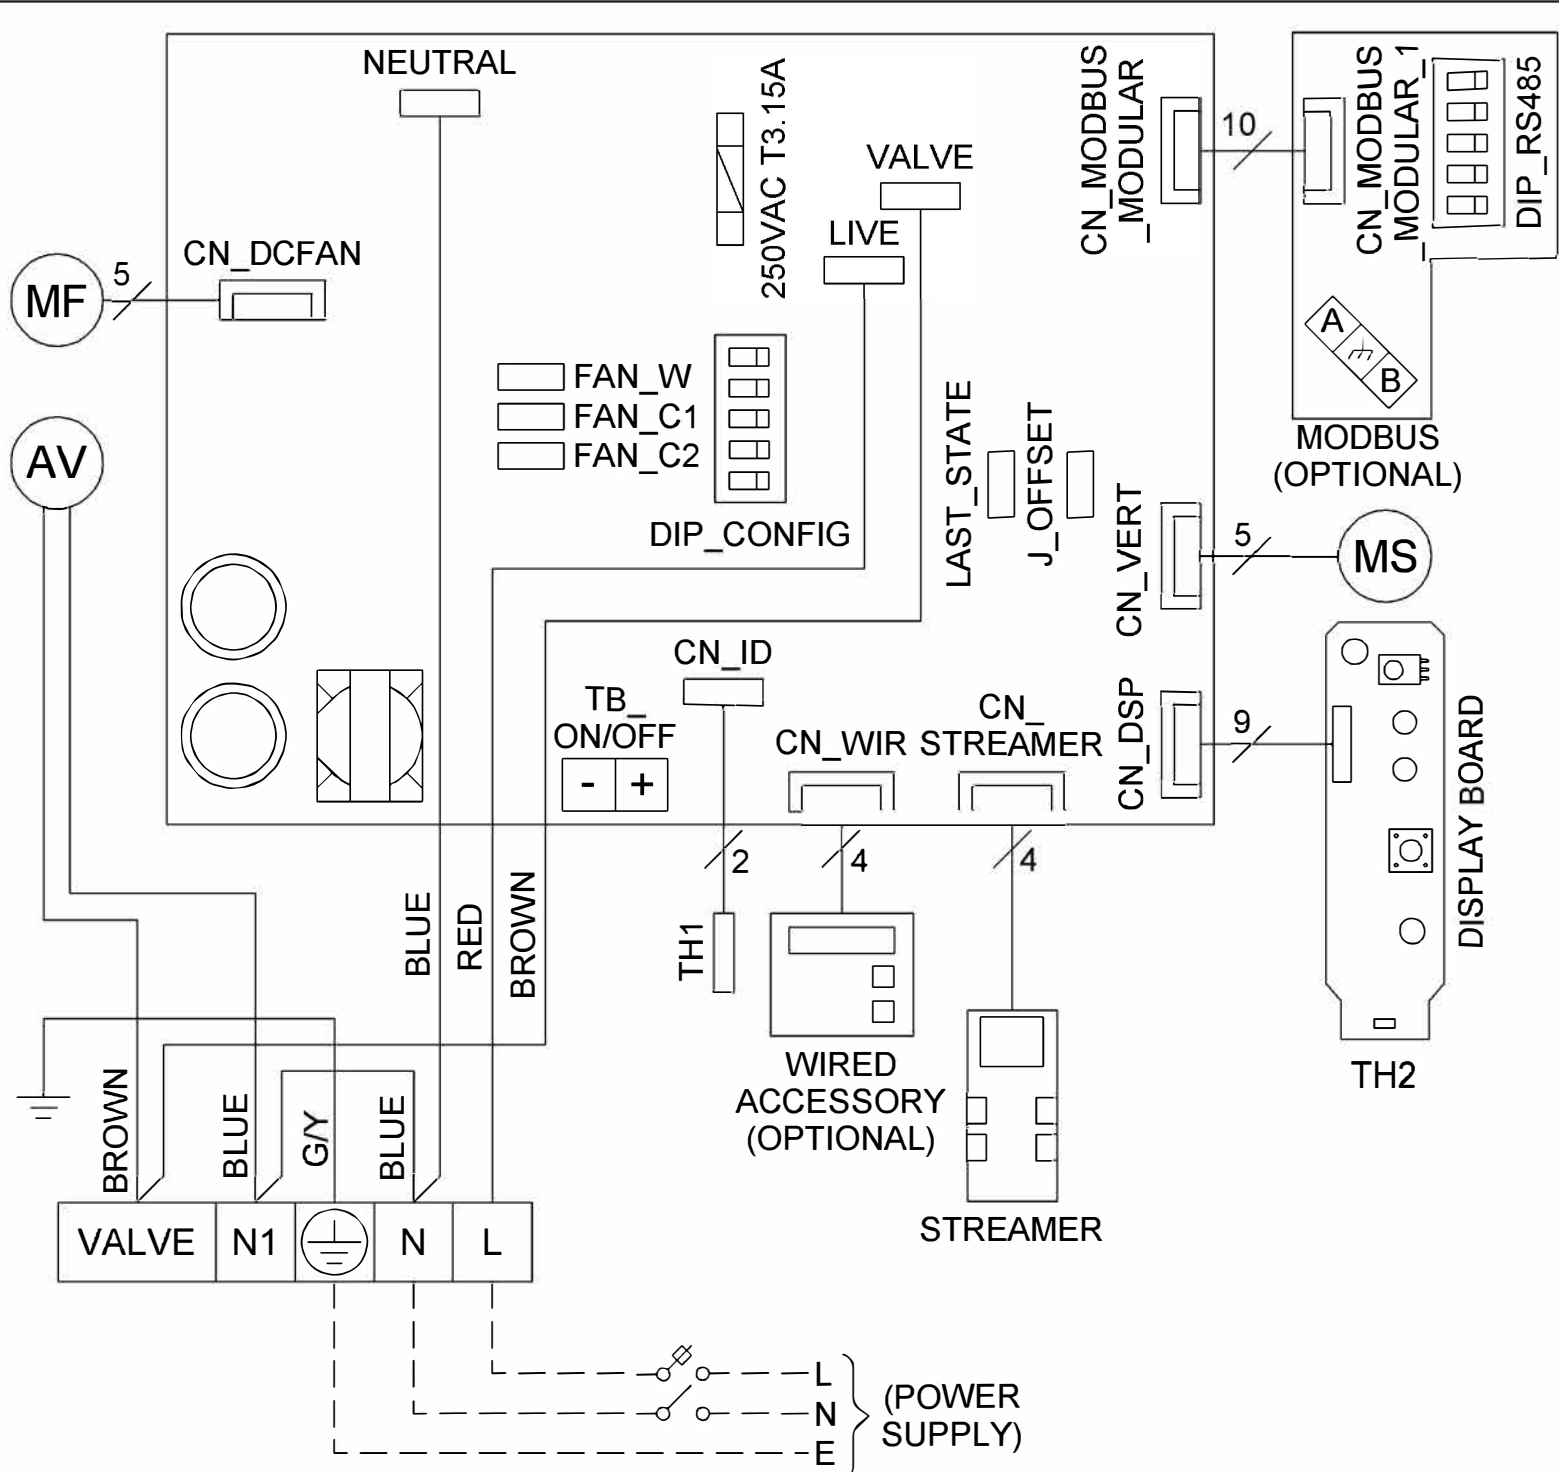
NEUTRAL

250VAC T3.15A

VALVE

LIVE

CN_MODBUS_MODULAR

10

CN_MODBUS_MODULAR_1

DIP_RS485

A

B

MODBUS (OPTIONAL)

MF

5

CN_DCFAN

FAN_W
FAN_C1
FAN_C2

DIP_CONFIG

AV

LAST_STATE

J_OFFSET

CN_VERT

5

MS

CN_ID

TB_ ON/OFF

- +

CN_WIR

CN_ STREAMER

CN_DSP

9

DISPLAY BOARD

2

4

4

TH1

BLUE

RED

BROWN

WIRED ACCESSORY (OPTIONAL)

STREAMER

TH2

BROWN

BLUE

G/Y

BLUE

| VALVE | N1 | ⏚ | N | L |
|---|---|---|---|---|

L
N
E

(POWER SUPPLY)